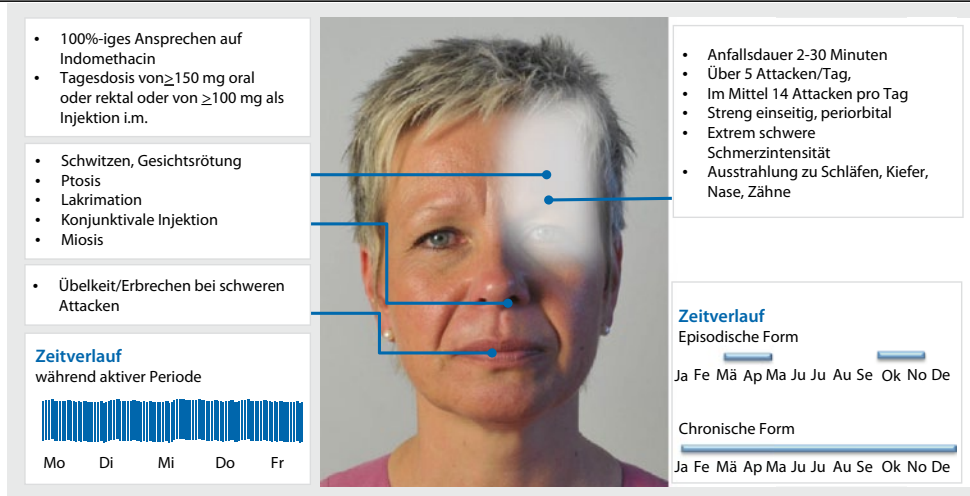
- 100%-iges Ansprechen auf Indomethacin
- Tagesdosis von $\geq$150 mg oral oder rektal oder von $\geq$100 mg als Injektion i.m.

- Schwitzen, Gesichtsrötung
- Ptosis
- Lakrimation
- Konjunktivale Injektion
- Miosis

- Übelkeit/Erbrechen bei schweren Attacken

Zeitverlauf
während aktiver Periode

Mo Di Mi Do Fr

- Anfallsdauer 2-30 Minuten
- Über 5 Attacken/Tag, Im Mittel 14 Attacken pro Tag
- Streng einseitig, periorbital
- Extrem schwere Schmerzintensität
- Ausstrahlung zu Schläfen, Kiefer, Nase, Zähne

Zeitverlauf
Episodische Form

Ja Fe Mä Ap Ma Ju Ju Au Se Ok No De

Chronische Form

Ja Fe Mä Ap Ma Ju Ju Au Se Ok No De